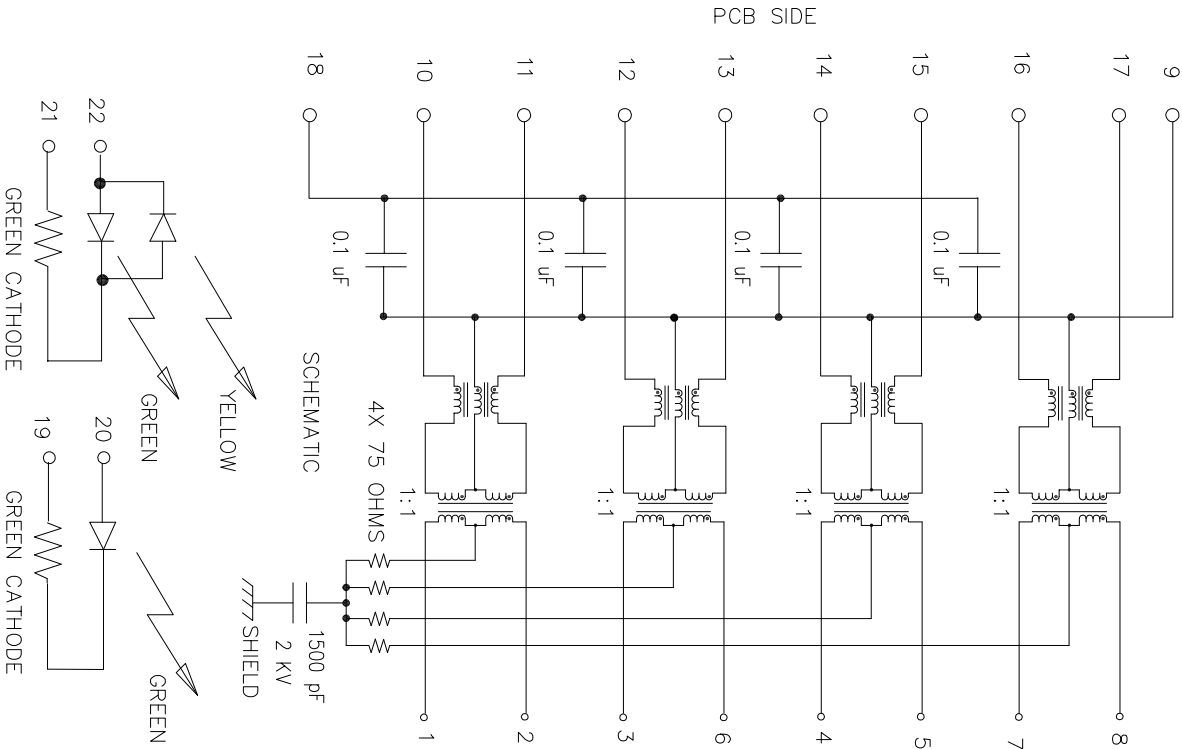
PCB SIDE

18
10
11
12
13
14
15
16
17
9

22
21

0.1 uF
0.1 uF
0.1 uF
0.1 uF

GREEN CATHODE
GREEN
YELLOW
SCHEMATIC
4X 75 OHMS

1:1
1:1
1:1
1:1

20
19
GREEN CATHODE
GREEN

1500 pF
2 KV
SHIELD

1
2
3
6
4
5
7
8